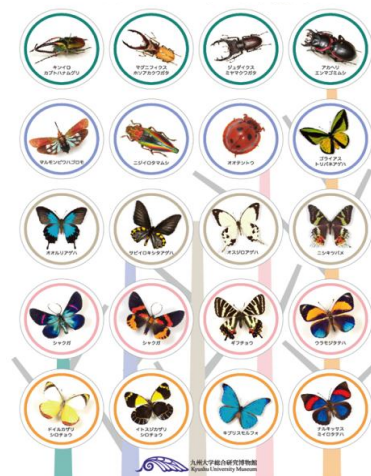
キンイロ
カブトハナムグリ

サビニフィクス
ホソアカクワガタ

ジュダイクス
ミヤマクワガタ

アカヘリ
エンマゴミムシ

マルモンビロウドゴロモ

ニジイロタマムシ

オオテントウ

プライアムス
トリバネアゲハ

オオルリアゲハ

ツビイロトリバネアゲハ

オスジロアゲハ

ニシキツバメ

シャクガ

シャクガ

ギフチョウ

ウラモジタテハ

ディルカザリ
シロチョウ

イトスジカザリ
シロチョウ

キプリスモルフォ

クルキャサス
ミイロタテハ

九州大学総合研究博物館
Kyushu University Museum